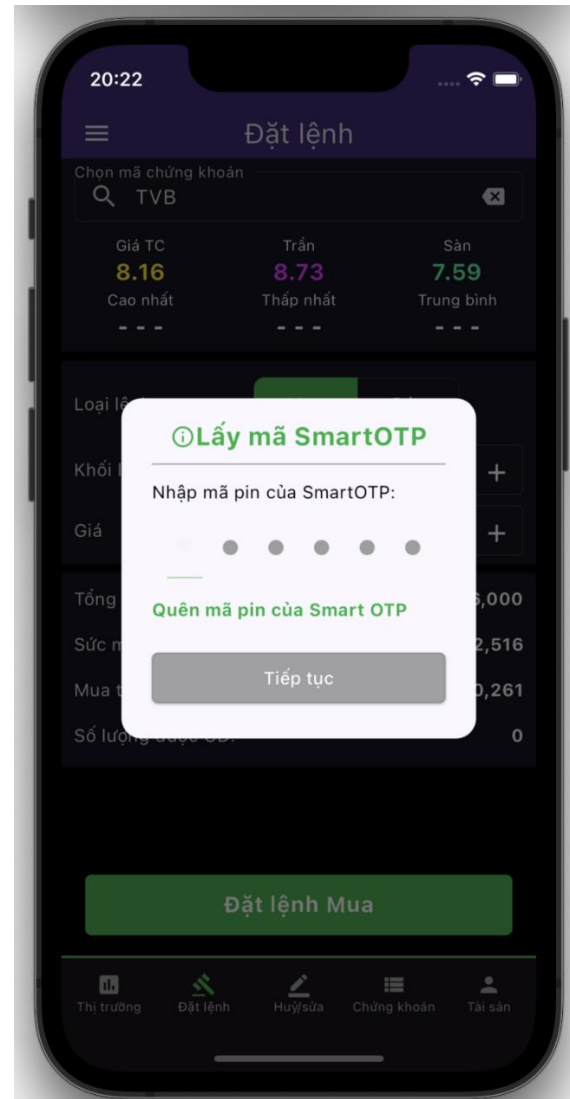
20:22

Đặt lệnh

Chọn mã chứng khoán

TVB

Giá TC
8.16
Cao nhất
- - -

Trần
8.73
Thấp nhất
- - -

Sàn
7.59
Trung bình
- - -

Loại lệ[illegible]

Khối l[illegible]

Giá

Tổng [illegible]

Sức m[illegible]

Mua t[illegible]

Số lượng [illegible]

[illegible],000

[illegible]2,516

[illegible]0,261

0

ⓘLấy mã SmartOTP

Nhập mã pin của SmartOTP:

Quên mã pin của Smart OTP

Tiếp tục

Đặt lệnh Mua

Thị trường
Đặt lệnh
Huỷ/sửa
Chứng khoán
Tài sản